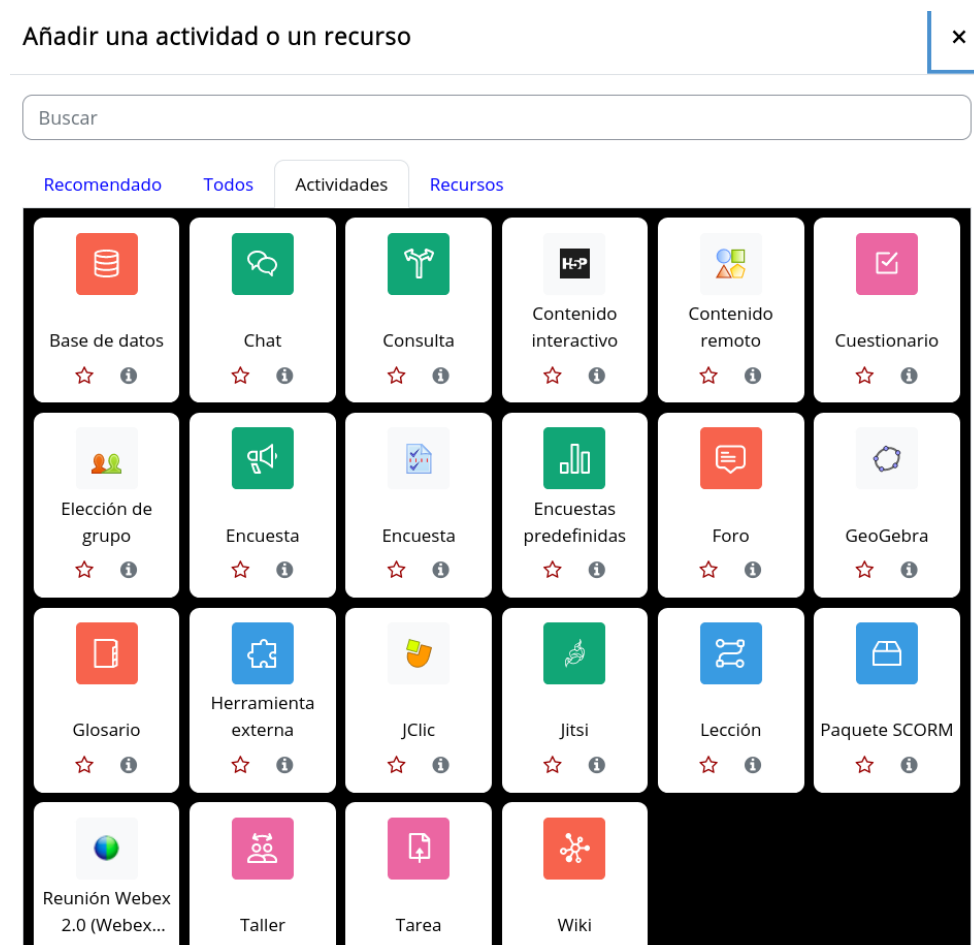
Añadir una actividad o un recurso

×

Buscar

Recomendado Todos Actividades Recursos

Base de datos

Chat

Consulta

H-P

Contenido interactivo

Contenido remoto

Cuestionario

Elección de grupo

Encuesta

Encuesta

Encuestas predefinidas

Foro

GeoGebra

Glosario

Herramienta externa

JClic

Jitsi

Lección

Paquete SCORM

Reunión Webex 2.0 (Webex...

Taller

Tarea

Wiki